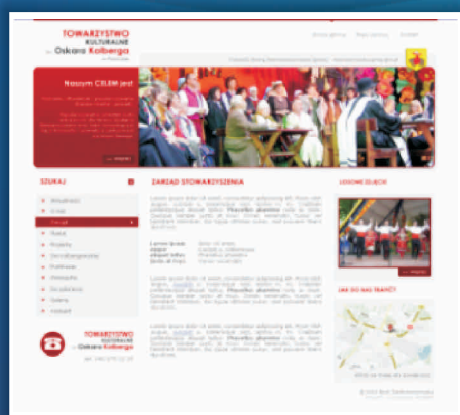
TOWARZYSTWO
KULTURALNE
im. Oskara Kolberga

Strona główna | Mapa serwisu | Kontakt

Naszym CELEM jest

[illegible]

SZUKAJ

Aktualności
O nas
Zarząd
Statut
Projekty
Zespół

ZARZĄD STOWARZYSZENIA

Lorem ipsum dolor sit amet, consectetur adipiscing elit. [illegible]

Lorem ipsum dolor sit amet, consectetur adipiscing elit. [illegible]

Lorem ipsum dolor sit amet, consectetur adipiscing elit. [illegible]

TOWARZYSTWO
KULTURALNE
im. Oskara Kolberga

JAK DO NAS TRAFIĆ?

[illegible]